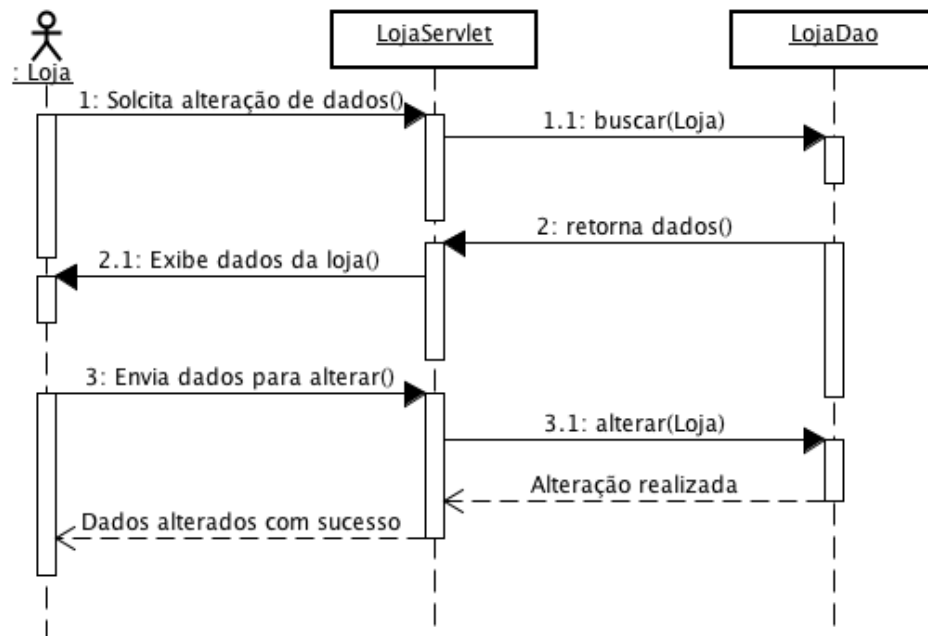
: Loja

LojaServlet

LojaDao

1: Solcita alteração de dados()

1.1: buscar(Loja)

2: retorna dados()

2.1: Exibe dados da loja()

3: Envia dados para alterar()

3.1: alterar(Loja)

Alteração realizada

Dados alterados com sucesso